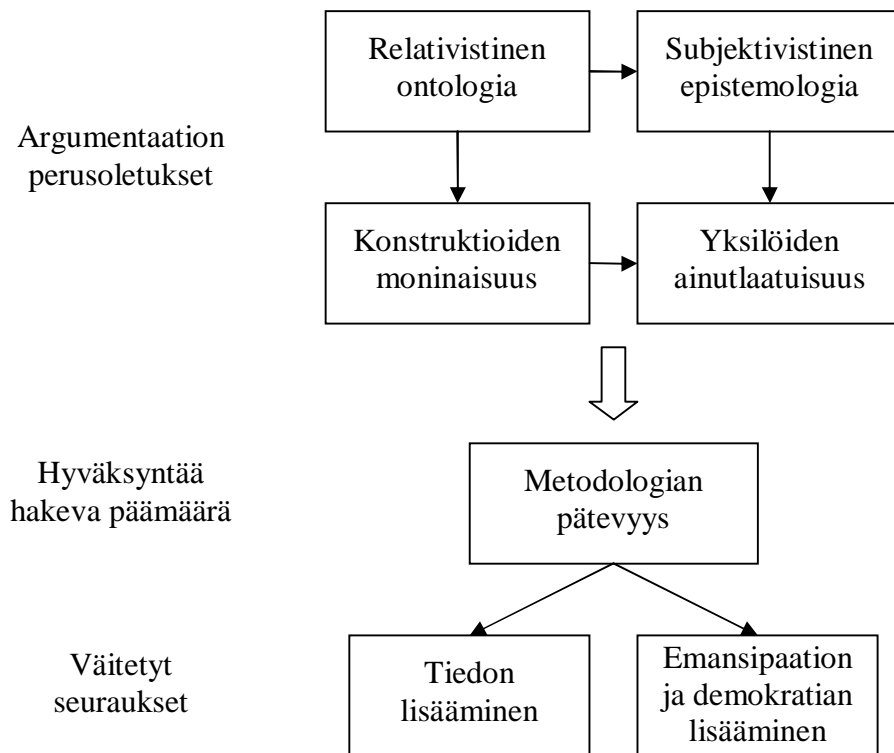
Relativistinen ontologia

Subjektivistinen epistemologia

Argumentaation perusoletukset

Konstruktioiden moninaisuus

Yksilöiden ainutlaatuisuus

Hyväksyntää hakeva päämäärä

Metodologian pätevyys

Väitetyt seuraukset

Tiedon lisääminen

Emansipaation ja demokratian lisääminen